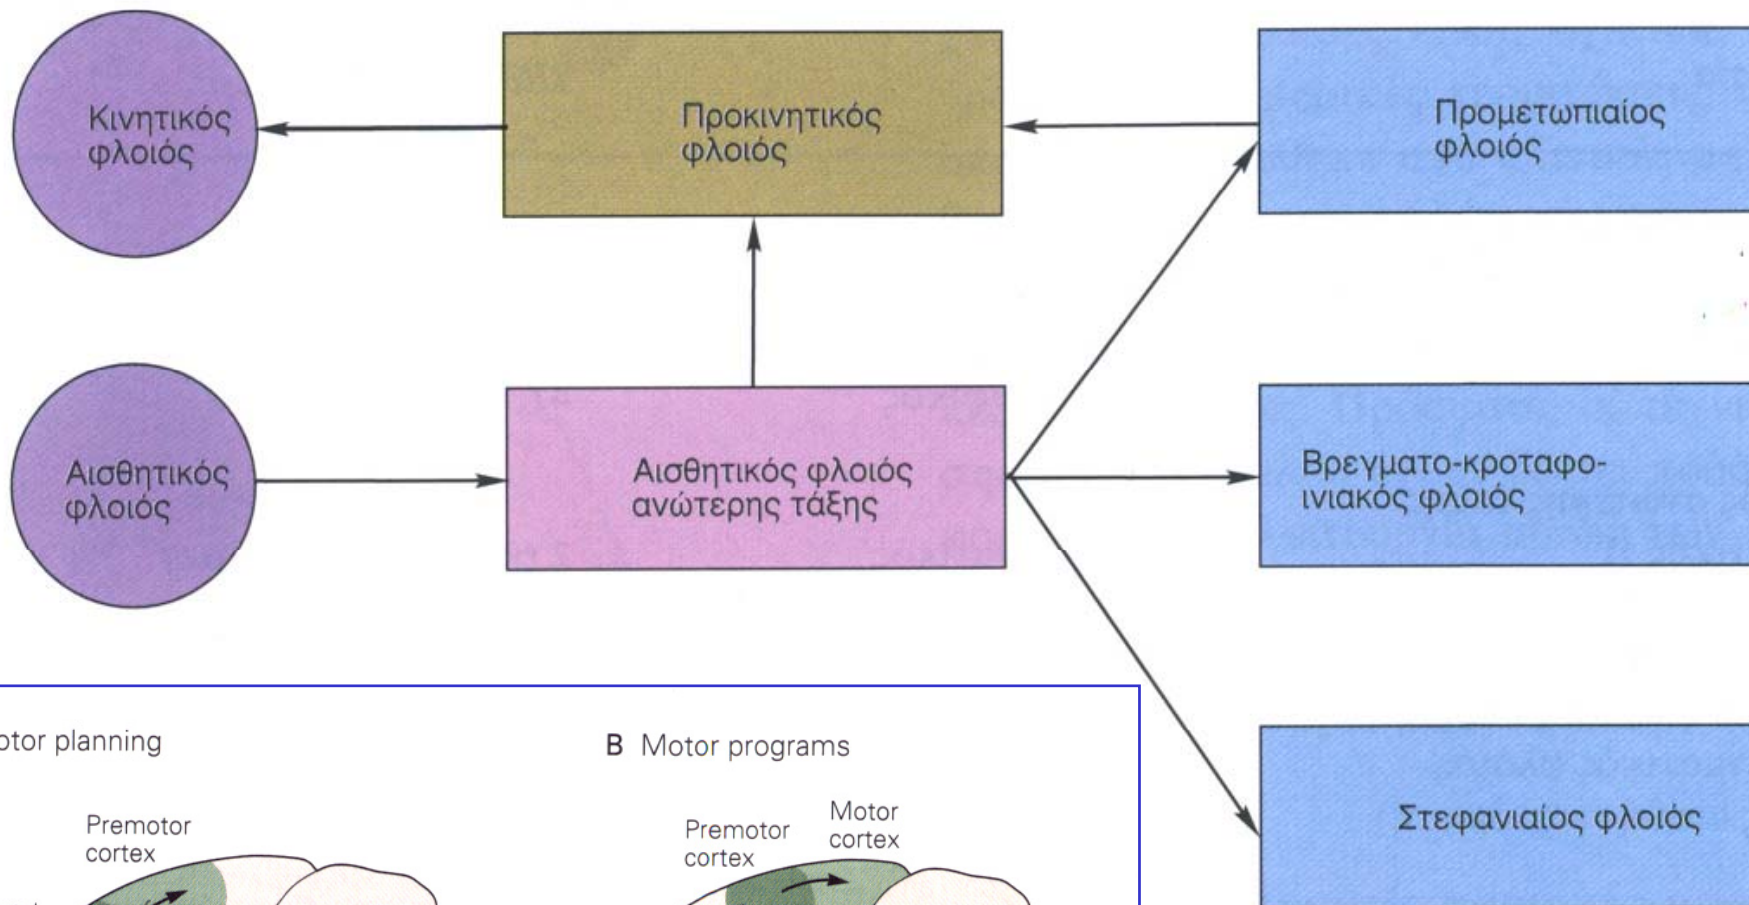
Κινητικός φλοιός

Προκινητικός φλοιός

Προμετωπιαίος φλοιός

Αισθητικός φλοιός

Αισθητικός φλοιός ανώτερης τάξης

Βρεγματο-κροταφοϊνιακός φλοιός

Στεφανιαίος φλοιός

otor planning

Premotor cortex

B Motor programs

Premotor cortex

Motor cortex